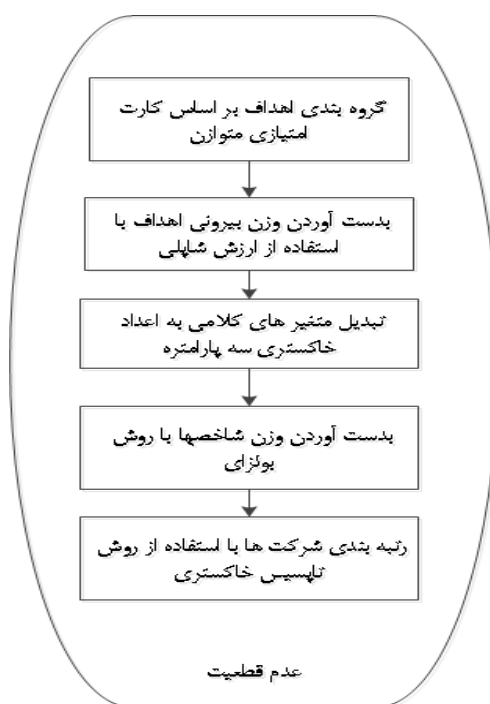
گروه بندی اهداف بر اساس کارت امتیازی متوازن

بدست آوردن وزن بیرونی اهداف با استفاده از ارزش شاپلی

تبدیل متغیر های کلامی به اعداد خاکستری سه پارامتره

بدست آوردن وزن شاخصها با روش بولزای

رتبه بندی شرکت ها با استفاده از روش تاپسیس خاکستری

عدم قطعیت